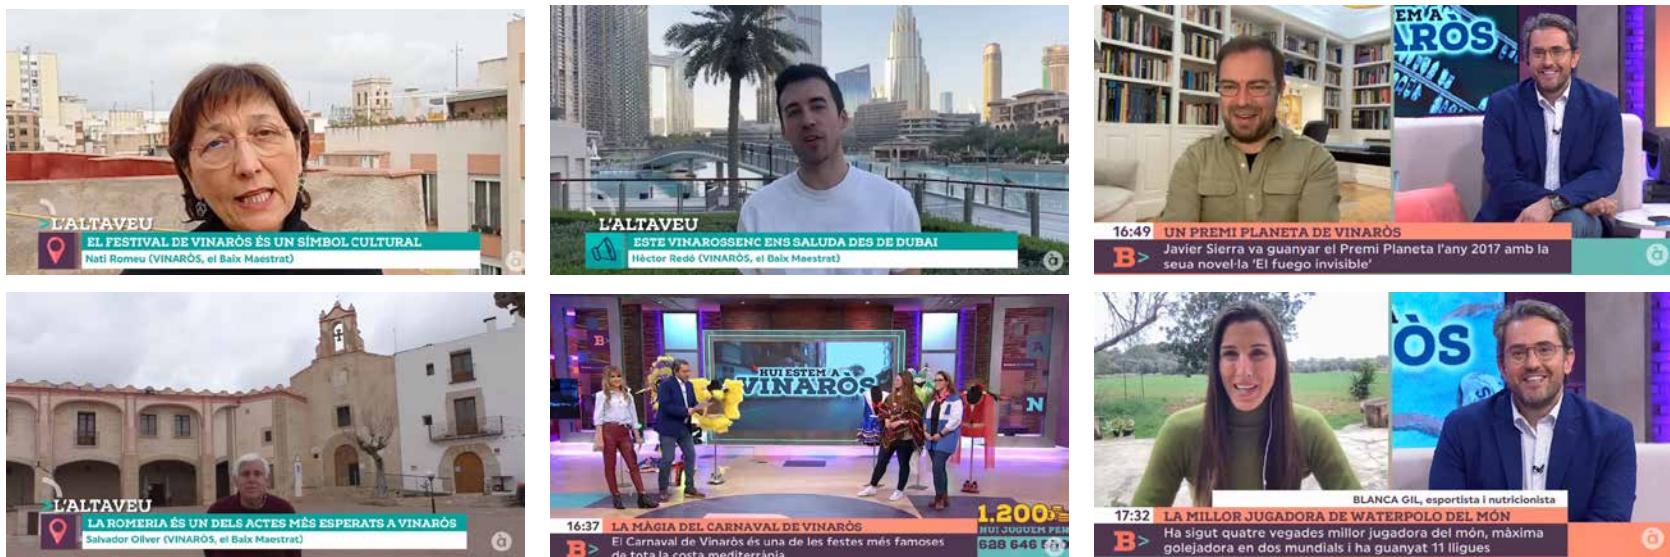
L'ALTAVEU
EL FESTIVAL DE VINARÒS ÉS UN SÍMBOL CULTURAL
Nati Romeu (VINARÒS, el Baix Maestrat)

L'ALTAVEU
ESTE VINAROSSENC ENS SALUDA DES DE DUBAI
Héctor Redó (VINARÒS, el Baix Maestrat)

EM A
ARÒS
16:49 UN PREMI PLANETA DE VINARÒS
Javier Sierra va guanyar el Premi Planeta l'any 2017 amb la seua novel·la 'El fuego invisible'

L'ALTAVEU
LA ROMERIA ÉS UN DELS ACTES MÉS ESPERATS A VINARÒS
Salvador Oliver (VINARÒS, el Baix Maestrat)

HUI ESTEM A
VINARÒS
N
1.200€
HUI JUGUEM PER
628 646 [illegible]
16:37 LA MÀGIA DEL CARNAVAL DE VINARÒS
El Carnaval de Vinaròs és una de les festes més famoses de tota la costa mediterrània

ÒS
BLANCA GIL, esportista i nutricionista
17:32 LA MILLOR JUGADORA DE WATERPOLO DEL MÓN
Ha sigut quatre vegades millor jugadora del món, màxima golejadora en dos mundials i ha guanyat 11 lligues